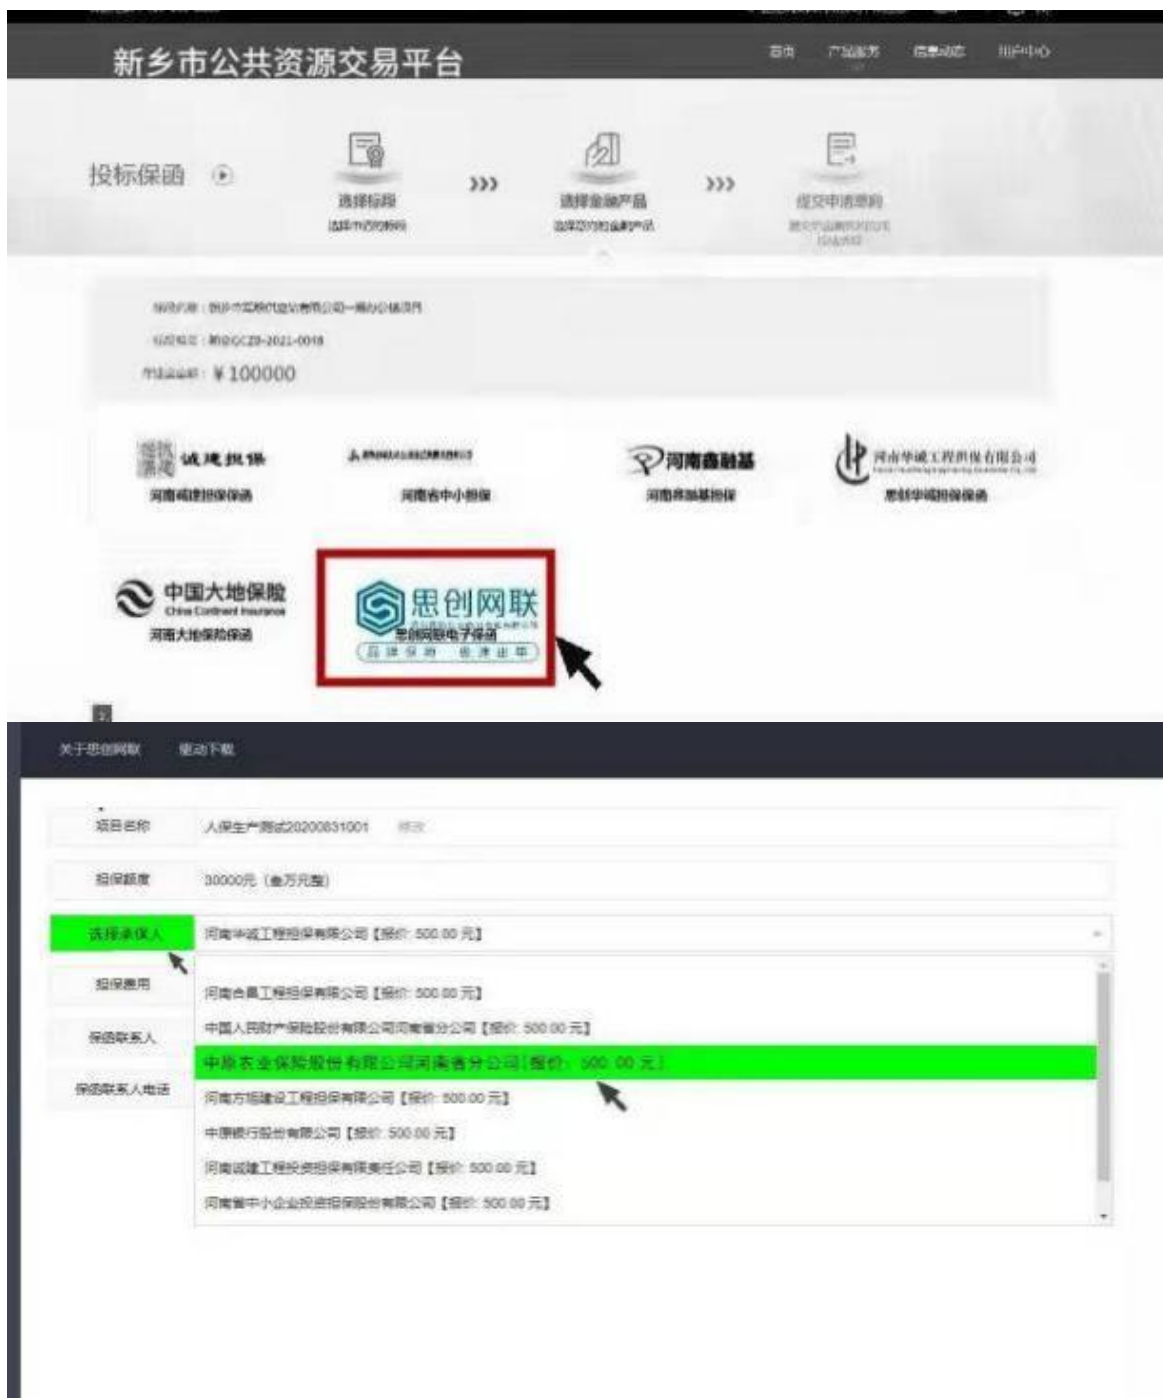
新乡市公共资源交易平台

首页 产品服务 信息动态 用户中心

投标保函

选择标段
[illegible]

选择金融产品
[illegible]

提交申请资料
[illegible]

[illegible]
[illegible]
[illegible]：¥100000

诚建担保
河南诚建担保保函

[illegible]
河南省中小担保

河南鑫融基
河南鑫融基担保

河南华诚工程担保有限公司
思创华诚担保保函

中国大地保险
China Continent Insurance
河南大地保险保函

思创网联
思创网联电子保函
品牌保障 极速出单

关于思创网联 驱动下载

项目名称 人保生产测试20200831001 修改

担保额度 30000元（叁万元整）

选择承保人 河南华诚工程担保有限公司【报价: 500.00 元】

担保费用

保函联系人

保函联系人电话

河南合昌工程担保有限公司【报价: 500.00 元】
中国人民财产保险股份有限公司河南省分公司【报价: 500.00 元】
中原农业保险股份有限公司河南省分公司【报价: 500.00 元】
河南方地建设工程担保有限公司【报价: 500.00 元】
中原银行股份有限公司【报价: 500.00 元】
河南诚建工程投资担保有限责任公司【报价: 500.00 元】
河南省中小企业投资担保股份有限公司【报价: 500.00 元】